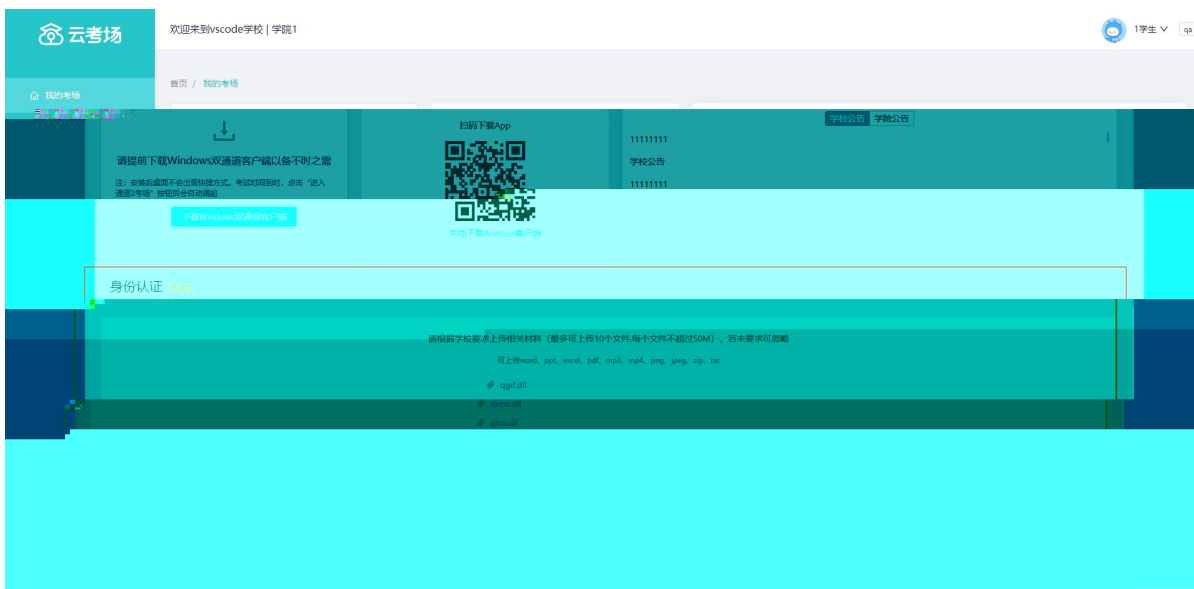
云考场

欢迎来到vscode学校 | 学院1

1学生

qa

我的考场

首页 / 我的考场

请提前下载Windows双通道客户端以备不时之需

注：安装后桌面不会出现快捷方式。考试时间到时，点击"进入通道2考场"按钮后会自动调起

下载Windows双通道客户端

扫码下载App

本地下载Android客户端

学校公告

学院公告

11111111

学校公告

11111111

身份认证

请根据学校要求上传相关材料（最多可上传10个文件,每个文件不超过50M），若未要求可忽略

可上传word、ppt、excel、pdf、mp3、mp4、png、jpeg、zip、rar

qgif.dll

qicns.dll

qico.dll